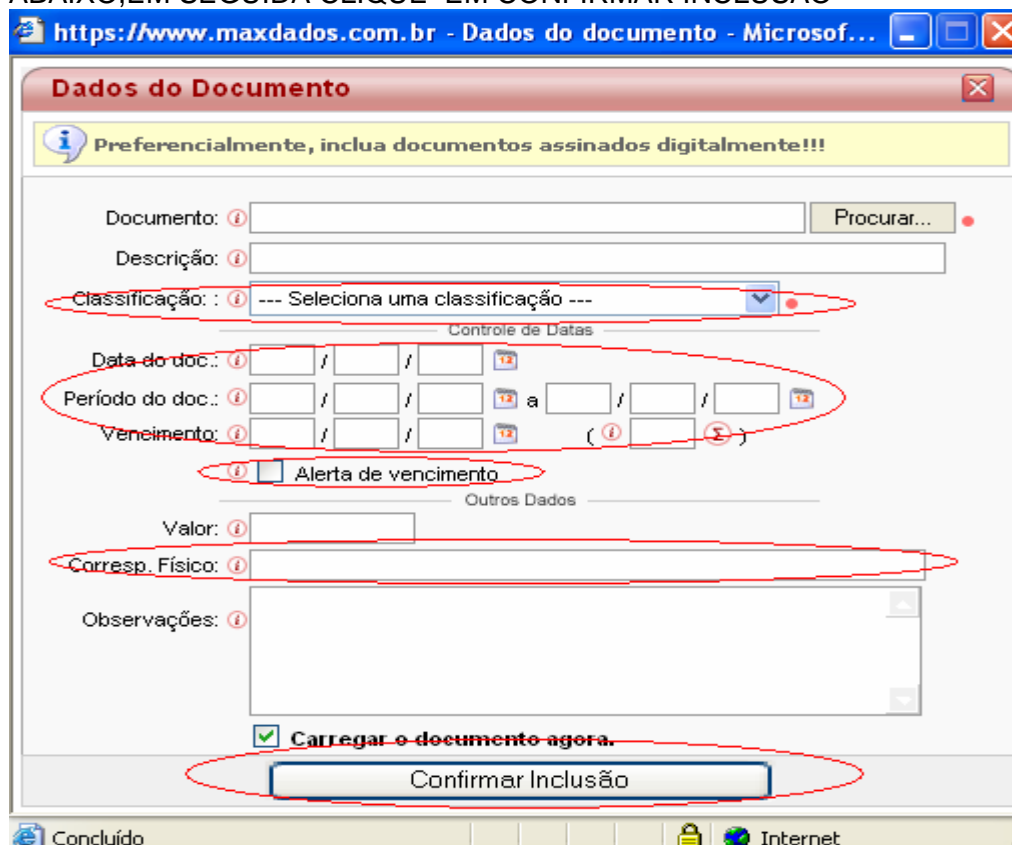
ABAIXO,EM SEGUIDA CLIQUE EM CONFIRMAR INCLUSÃO

https://www.maxdados.com.br - Dados do documento - Microsof...

Dados do Documento

Preferencialmente, inclua documentos assinados digitalmente!!!

Documento:
Procurar...

Descrição:

Classificação: :
--- Seleciona uma classificação ---

Controle de Datas

Data do doc.: / /

Período do doc.: / / a / /

Vencimento: / / ( )

Alerta de vencimento

Outros Dados

Valor:

Corresp. Físico:

Observações:

Carregar o documento agora.

Confirmar Inclusão

Concluído
Internet